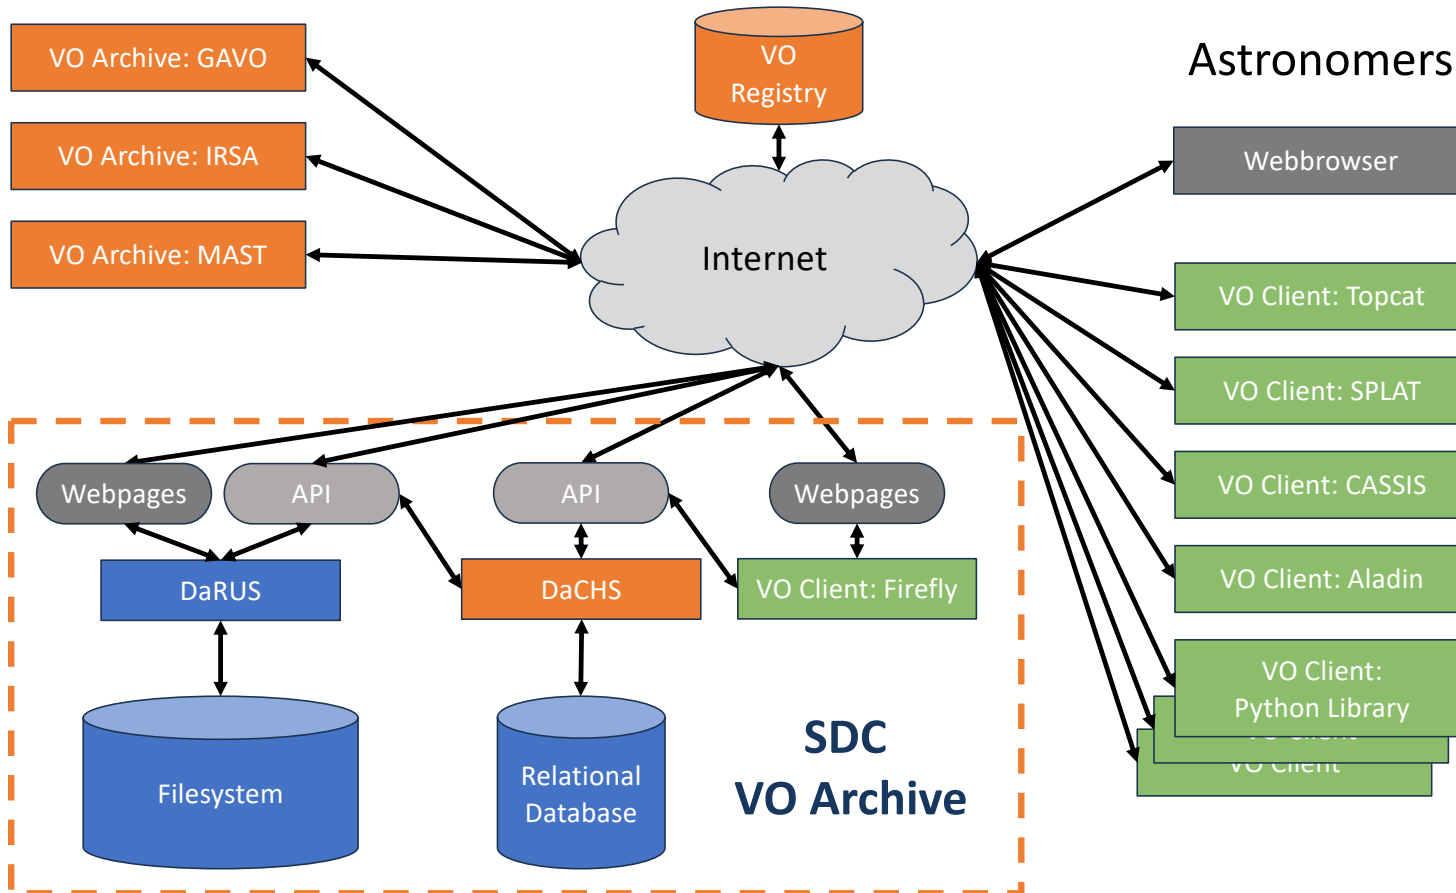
VO Archive: GAVO

VO Archive: IRSA

VO Archive: MAST

VO Registry

Internet

Astronomers

Webbrowser

VO Client: Topcat

VO Client: SPLAT

VO Client: CASSIS

VO Client: Aladin

VO Client: Python Library

VO Client

VO Client

Webpages

API

API

Webpages

DaRUS

DaCHS

VO Client: Firefly

Filesystem

Relational Database

SDC
VO Archive